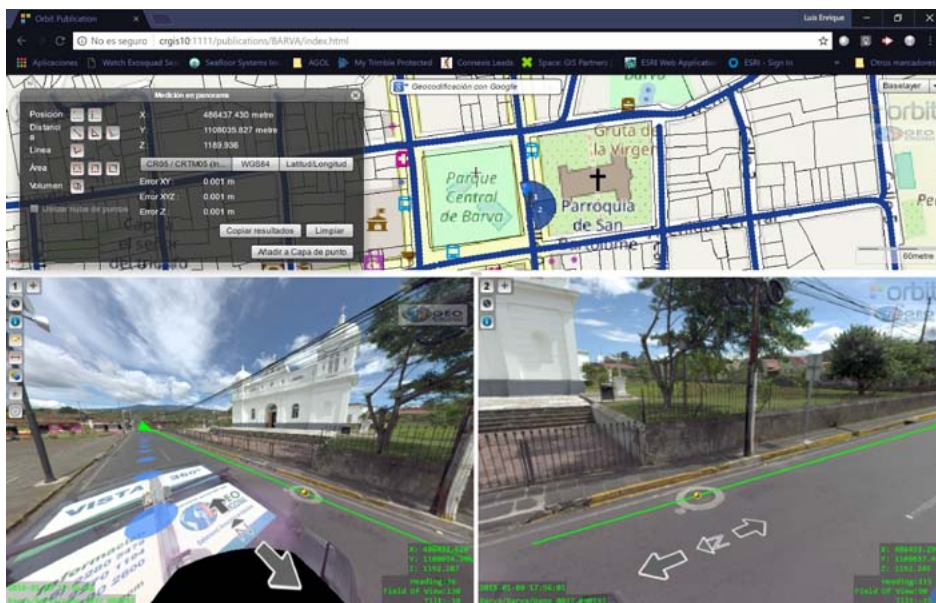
Orbit Publication

Luis Enrique

No es seguro crgis10:1111/publications/BARVA/index.html

Aplicaciones Watch Exosquad Se Seafloor Systems Inc AGOL My Trimble Protected Connexis Leads Space GIS Partners ESRI Web Application ESRI - Sign In Otros marcadores

Medición en panorama

Posición

Distancia

Línea

Área

Volumen

Utilizar nube de puntos

X 486437.430 metre

Y 1108035.827 metre

Z 1189.936

CR05 / CRTM05 (In... WGS84 Latitud/Longitud

Error XY 0.001 m

Error XYZ 0.001 m

Error Z 0.001 m

Copiar resultados Limpiar

Añadir a Capa de punto

Geocodificación con Google

Baselayer

orbit

GEO

Gruta de la Virgen

Parque Central de Barva

Parroquia de San Bartolomé

Barva

60metre

1

2

orbit

GEO

VISTA 360

Heading:76
Field Of View:130

Heading:315
Field Of View:90